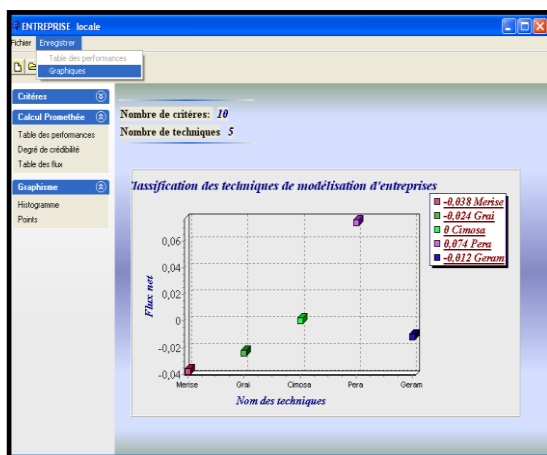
ENTREPRISE locale

Fichier Enregistrer

Table des performances
Graphiques

Critères

Calcul Promethée

Table des performances
Degré de crédibilité
Table des flux

Graphisme

Histogramme
Points

Nombre de critères: 10
Nombre de techniques 5

lassification des techniques de modélisation d'entreprises

-0,038 Merise
-0,024 Grai
0 Cimosa
0,074 Pera
-0,012 Geram

Flux net

0,06
0,04
0,02
0
-0,02
-0,04

Merise Grai Cimosa Pera Geram

Nom des techniques